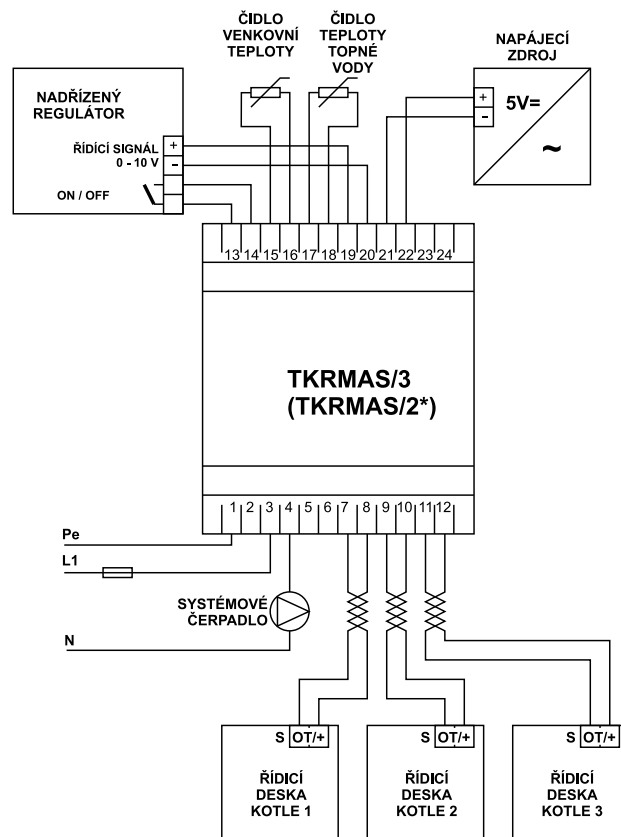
ČIDLO VENKOVNÍ TEPLOTY

ČIDLO TEPLOTY TOPNÉ VODY

NAPÁJECÍ ZDROJ

+
-
5V=
~

NADŘÍZENÝ REGULÁTOR

ŘÍDÍCÍ SIGNÁL 0 - 10 V
+
-

ON / OFF

13 14 15 16 17 18 19 20 21 22 23 24

TKRMAS/3
(TKRMAS/2*)

1 2 3 4 5 6 7 8 9 10 11 12

Pe

L1

SYSTÉMOVÉ ČERPADLO

N

S OT/+

ŘÍDÍCÍ DESKA KOTLE 1

S OT/+

ŘÍDÍCÍ DESKA KOTLE 2

S OT/+

ŘÍDÍCÍ DESKA KOTLE 3